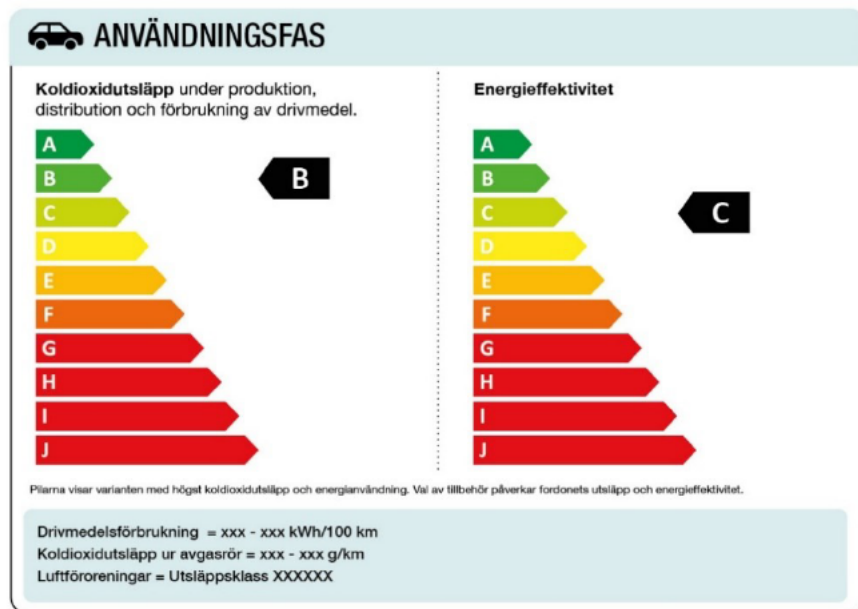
ANVÄNDNINGSFAS

**Koldioxidutsläpp** under produktion, distribution och förbrukning av drivmedel.

A
B
C
D
E
F
G
H
I
J

B

**Energieffektivitet**

A
B
C
D
E
F
G
H
I
J

C

Pilarna visar varianten med högst koldioxidutsläpp och energianvändning. Val av tillbehör påverkar fordonets utsläpp och energieffektivitet.

Drivmedelsförbrukning = xxx - xxx kWh/100 km
Koldioxidutsläpp ur avgasrör = xxx - xxx g/km
Luftföroreningar = Utsläppsklass XXXXXX